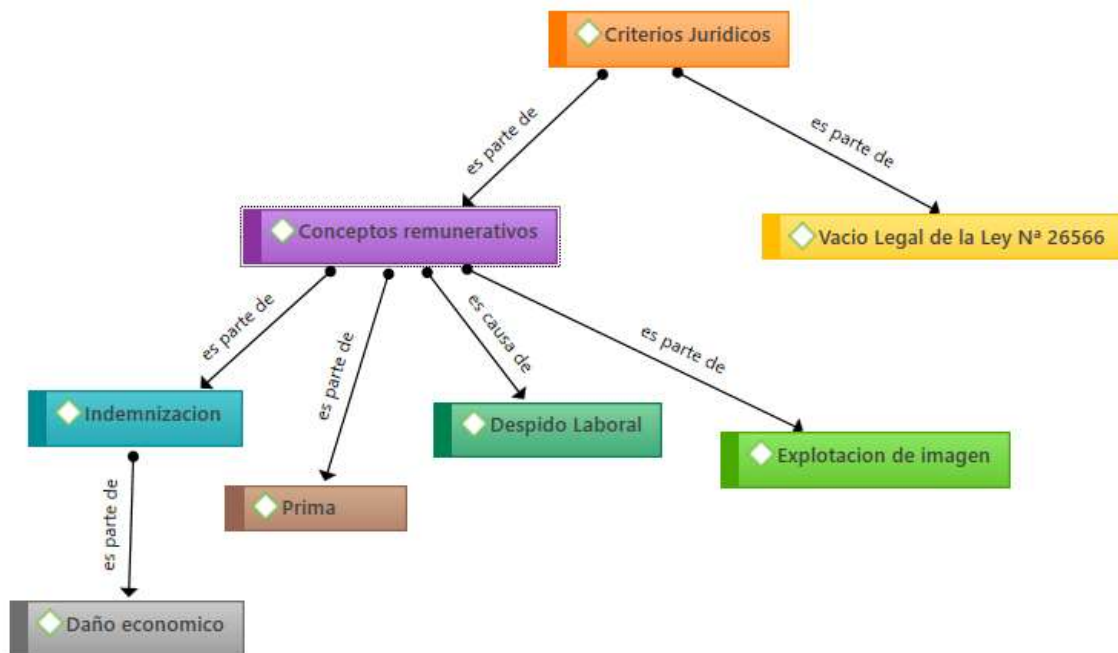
Criterios Juridicos

es parte de

es parte de

Conceptos remunerativos

Vacio Legal de la Ley Nª 26566

es parte de

es parte de

es causa de

es parte de

Indemnizacion

Despido Laboral

Explotacion de imagen

es parte de

Prima

Daño economico